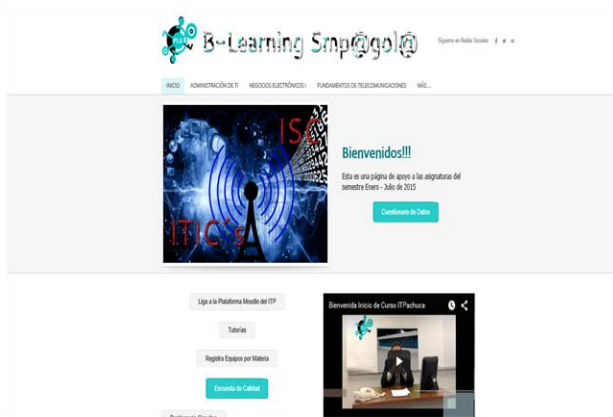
B-Learning Smp@gol@

Sígueme en Redes Sociales

INICIO ADMINISTRACIÓN DE TI NEGOCIOS ELECTRÓNICOS I FUNDAMENTOS DE TELECOMUNICACIONES MÁS...

ISC

ITIC's

Bienvenidos!!!

Esta es una página de apoyo a las asignaturas del semestre Enero - Julio de 2015

Cuestionario de Cobro

Liga a la Plataforma Moodle del ITP

Tutorías

Registra Equipos por Materia

Encuesta de Calidad

Bienvenida Inicio de Curso ITPachuca

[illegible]